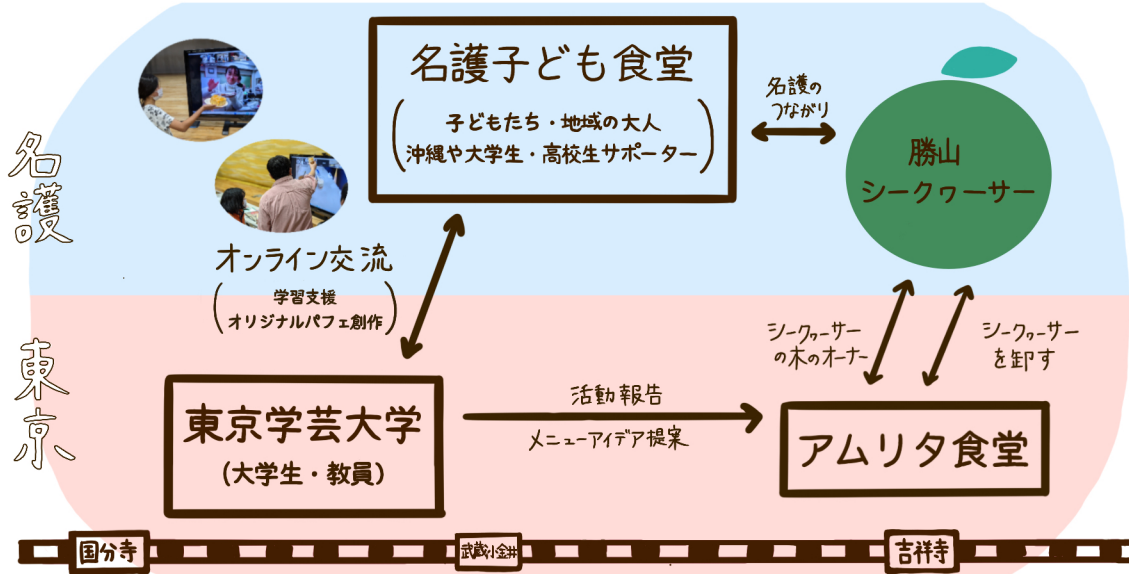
名護

東京

名護子ども食堂
（子どもたち・地域の大人
沖縄や大学生・高校生サポーター）

名護の
つながり

勝山
シークヮーサー

オンライン交流
（学習支援
オリジナルパフェ創作）

シークヮーサー
の木のオーナー

シークヮーサー
を卸す

東京学芸大学
（大学生・教員）

活動報告
メニューアイデア提案

アムリタ食堂

国分寺
武蔵小金井
吉祥寺